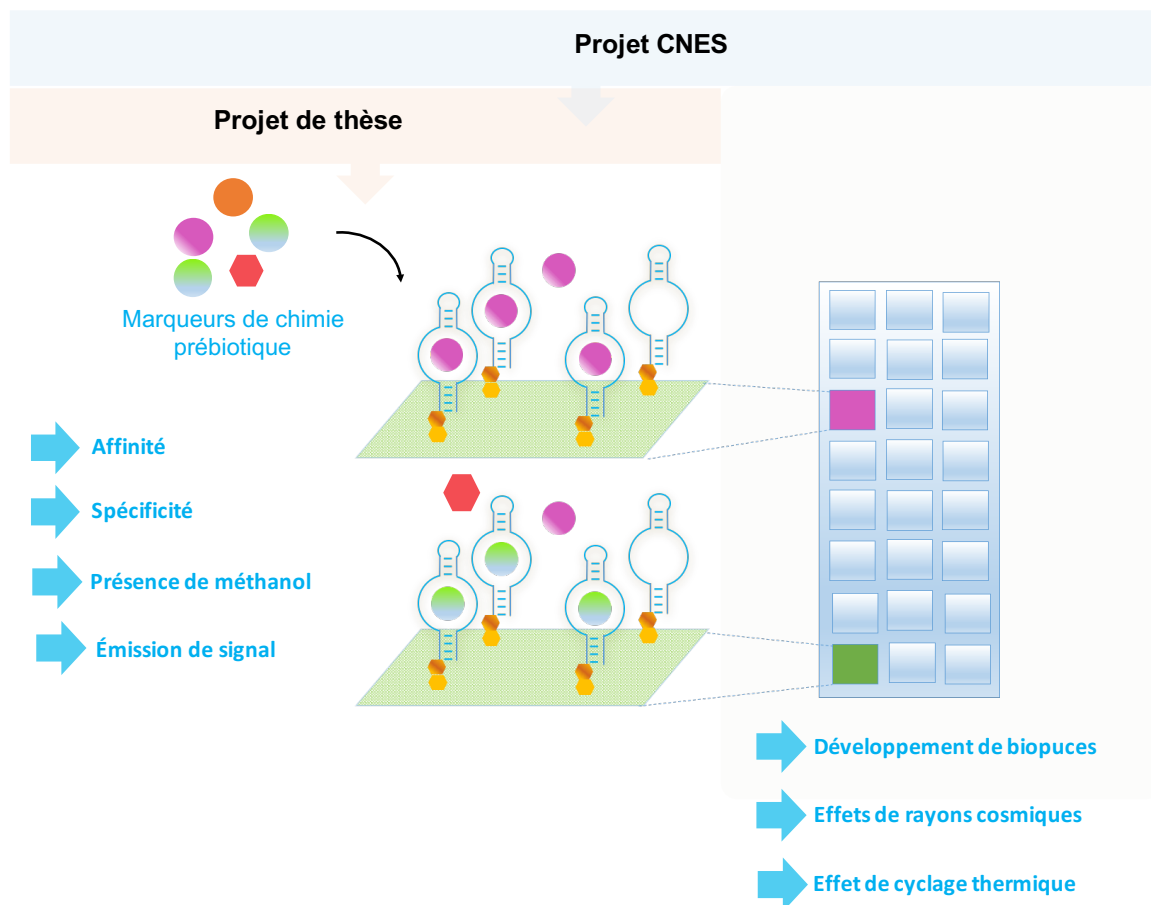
Projet CNES

Projet de thèse

Marqueurs de chimie prébiotique

Affinité

Spécificité

Présence de méthanol

Émission de signal

Développement de biopuces

Effets de rayons cosmiques

Effet de cyclage thermique